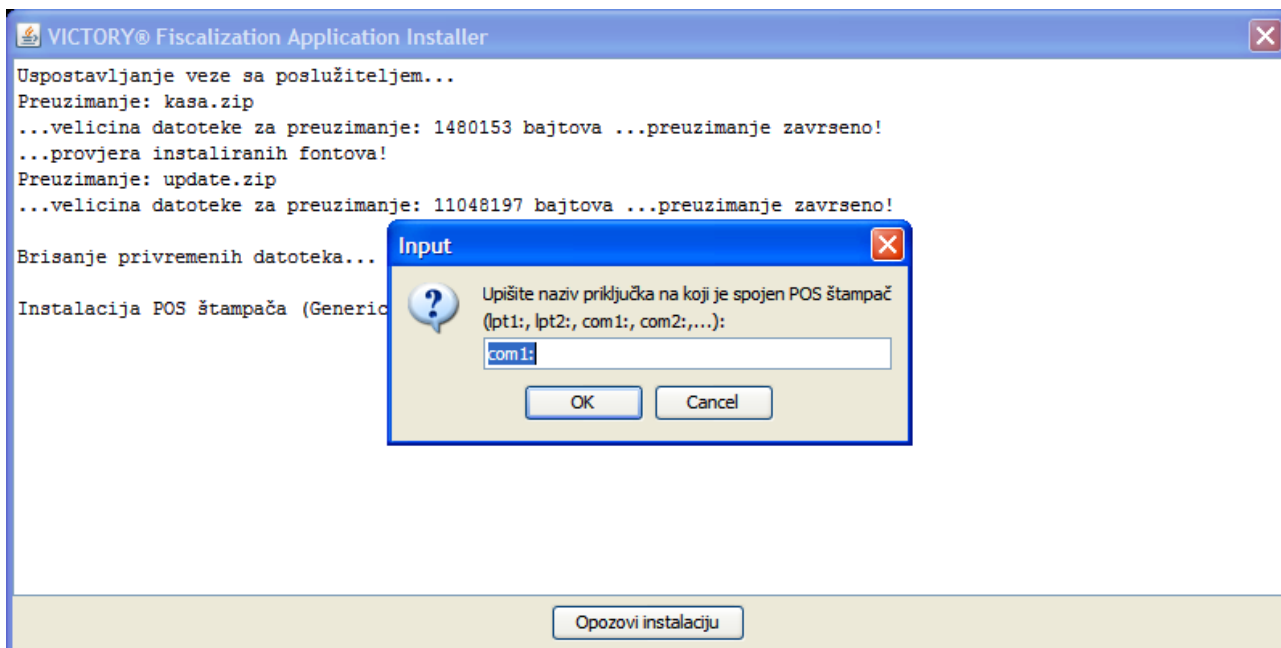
VICTORY® Fiscalization Application Installer

Uspostavljanje veze sa poslužiteljem...
Preuzimanje: kasa.zip
...velicina datoteke za preuzimanje: 1480153 bajtova ...preuzimanje zavrseno!
...provjera instaliranih fontova!
Preuzimanje: update.zip
...velicina datoteke za preuzimanje: 11048197 bajtova ...preuzimanje zavrseno!

Brisanje privremenih datoteka...

Instalacija POS štampača (Generic

Input

Upišite naziv priključka na koji je spojen POS štampač (lpt1:, lpt2:, com1:, com2:,...):

com1:

OK

Cancel

Opozovi instalaciju